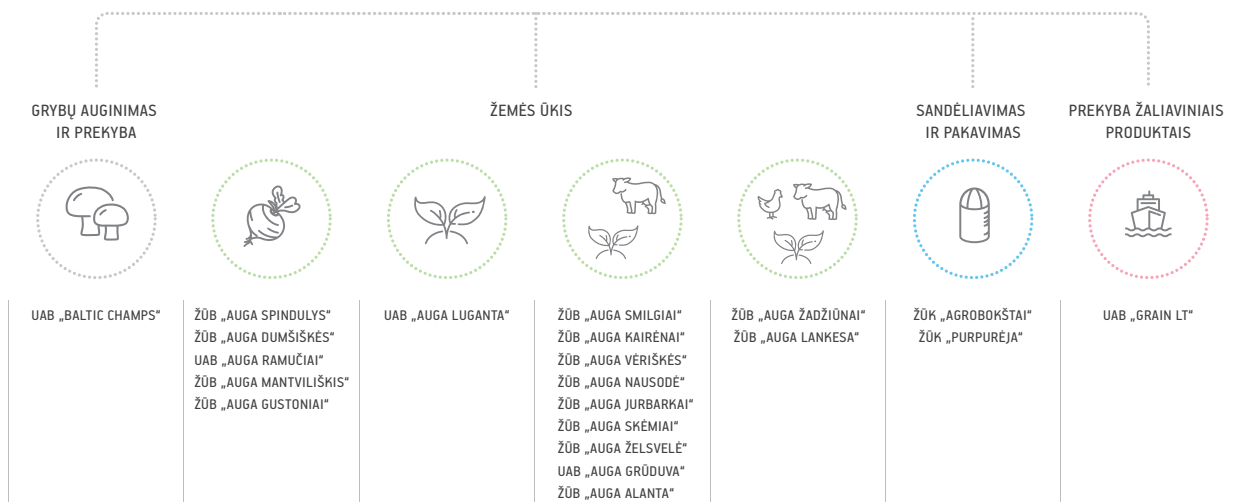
GRYBŲ AUGINIMAS IR PREKYBA

ŽEMĖS ŪKIS

SANDĖLIAVIMAS IR PAKAVIMAS

PREKYBA ŽALIAVINIAIS PRODUKTAIS

UAB „BALTIC CHAMPS"

ŽŪB „AUGA SPINDULYS"
ŽŪB „AUGA DUMŠIŠKĖS"
UAB „AUGA RAMUČIAI"
ŽŪB „AUGA MANTVILIŠKIS"
ŽŪB „AUGA GUSTONIAI"

UAB „AUGA LUGANTA"

ŽŪB „AUGA SMILGIAI"
ŽŪB „AUGA KAIRĖNAI"
ŽŪB „AUGA VĖRIŠKĖS"
ŽŪB „AUGA NAUSODĖ"
ŽŪB „AUGA JURBARKAI"
ŽŪB „AUGA SKĖMIAI"
ŽŪB „AUGA ŽELSVELĖ"
UAB „AUGA GRŪDUVA"
ŽŪB „AUGA ALANTA"

ŽŪB „AUGA ŽADŽIŪNAI"
ŽŪB „AUGA LANKESA"

ŽŪK „AGROBOKŠTAI"
ŽŪK „PURPURĖJA"

UAB „GRAIN LT"